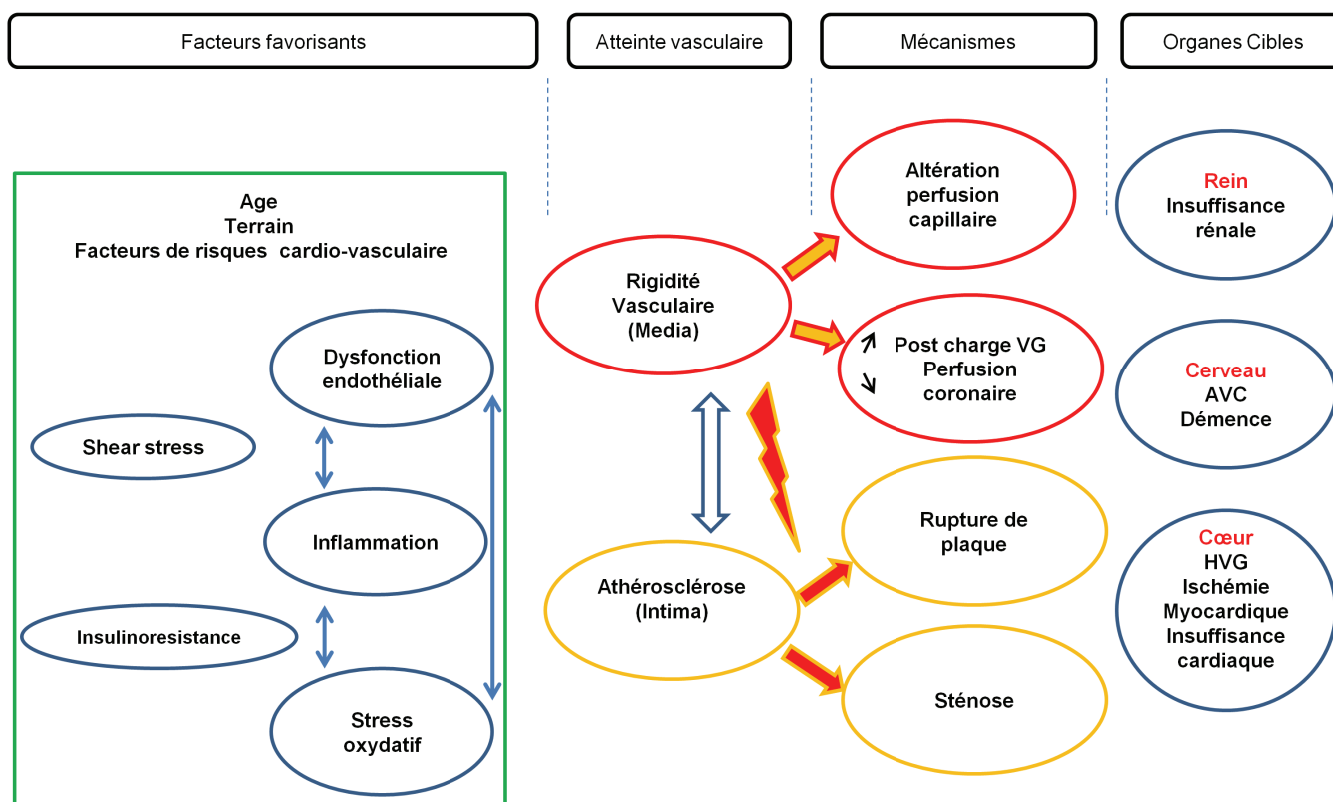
Facteurs favorisants

Atteinte vasculaire

Mécanismes

Organes Cibles

Age
Terrain
Facteurs de risques cardio-vasculaire

Dysfonction endothéliale

Shear stress

Inflammation

Insulinoresistance

Stress oxydatif

Rigidité Vasculaire (Media)

Athérosclérose (Intima)

Altération perfusion capillaire

↗ Post charge VG
↘ Perfusion coronaire

Rupture de plaque

Sténose

Rein
Insuffisance rénale

Cerveau
AVC
Démence

Cœur
HVG
Ischémie Myocardique
Insuffisance cardiaque